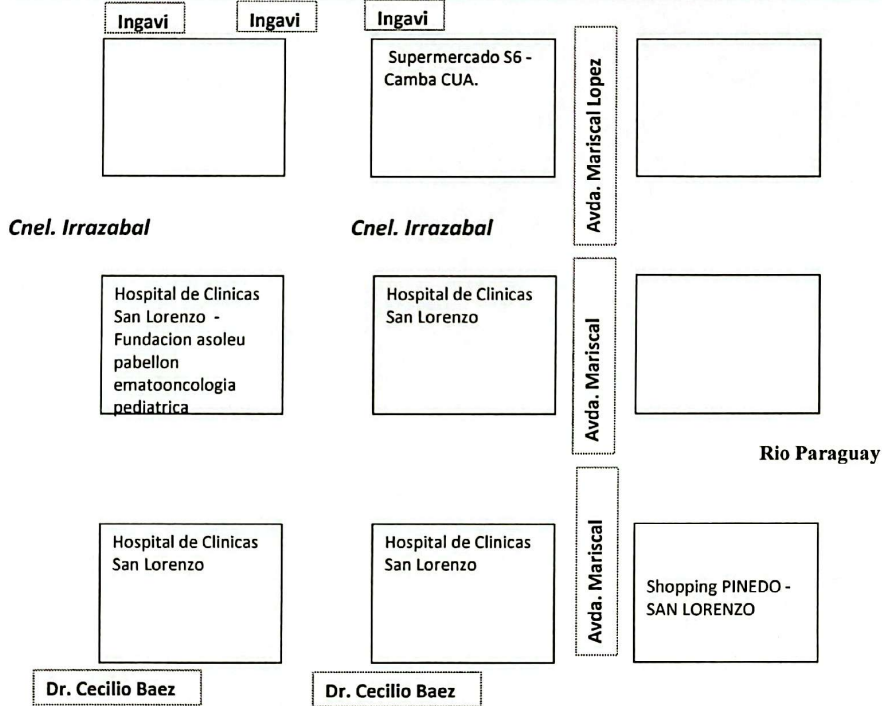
Ingavi Ingavi Ingavi

Supermercado S6 - Camba CUA.

Avda. Mariscal Lopez

Cnel. Irrazabal

Cnel. Irrazabal

Hospital de Clinicas San Lorenzo - Fundacion asoleu pabellon ematooncologia pediatrica

Hospital de Clinicas San Lorenzo

Avda. Mariscal

Rio Paraguay

Hospital de Clinicas San Lorenzo

Hospital de Clinicas San Lorenzo

Avda. Mariscal

Shopping PINEDO - SAN LORENZO

Dr. Cecilio Baez

Dr. Cecilio Baez